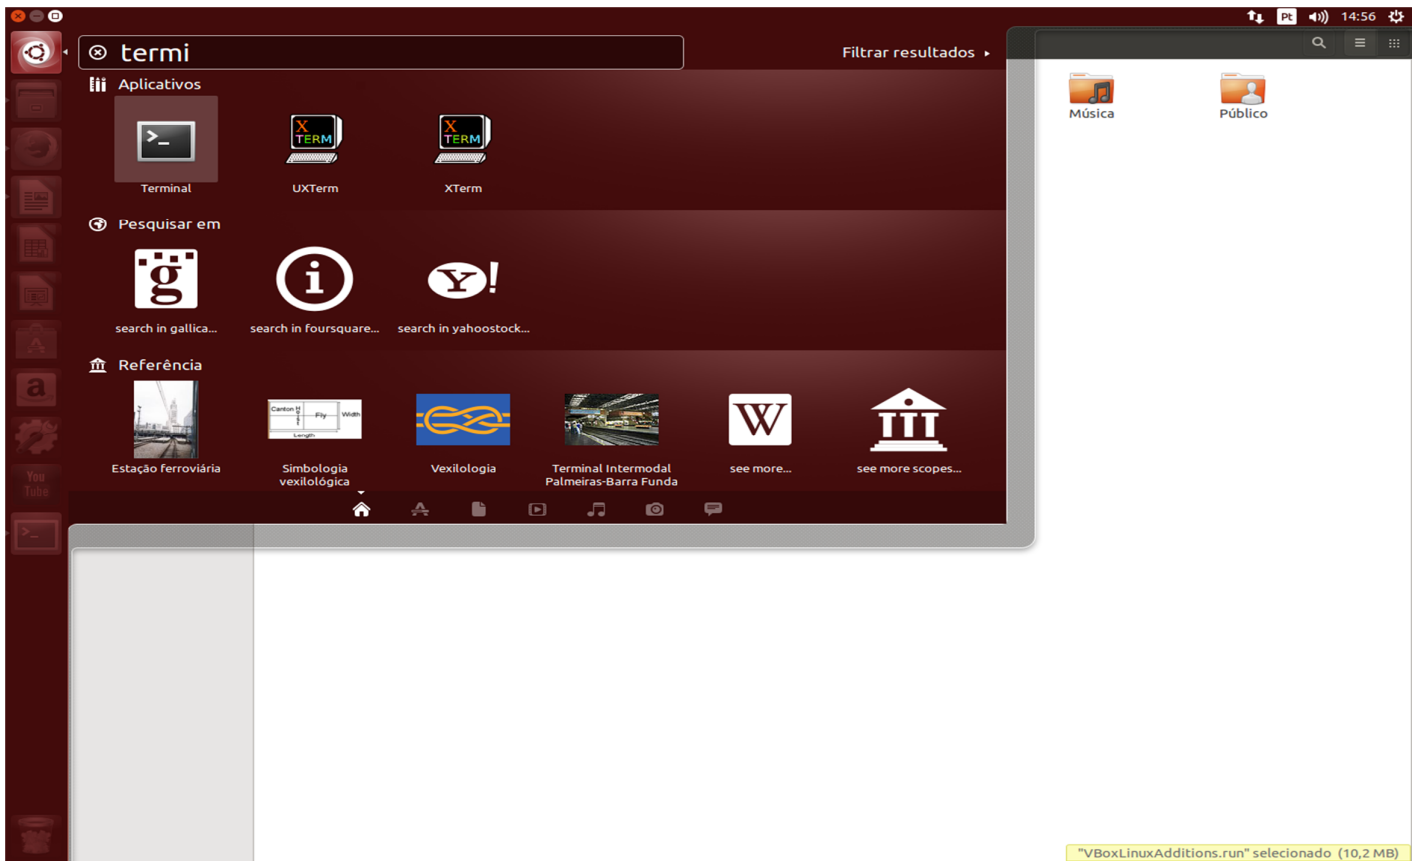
Pt 14:56

termi

Filtrar resultados

Aplicativos

Terminal

UXTerm

XTerm

Pesquisar em

search in gallica...

search in foursquare...

search in yahoostock...

Referência

Estação ferroviária

Simbologia vexilológica

Vexilologia

Terminal Intermodal Palmeiras-Barra Funda

see more...

see more scopes...

Música

Público

"VBoxLinuxAdditions.run" selecionado (10,2 MB)